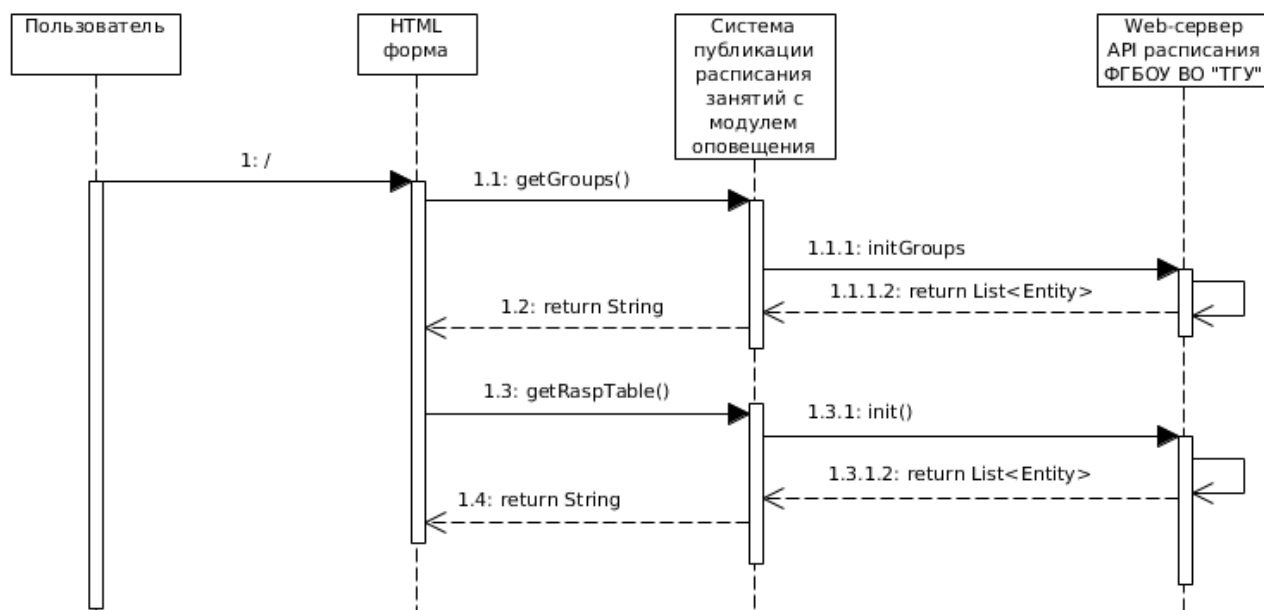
Пользователь

HTML форма

Система публикации расписания занятий с модулем оповещения

Web-сервер API расписания ФГБОУ ВО "ТГУ"

1: /

1.1: getGroups()

1.1.1: initGroups

1.1.1.2: return List<Entity>

1.2: return String

1.3: getRaspTable()

1.3.1: init()

1.3.1.2: return List<Entity>

1.4: return String